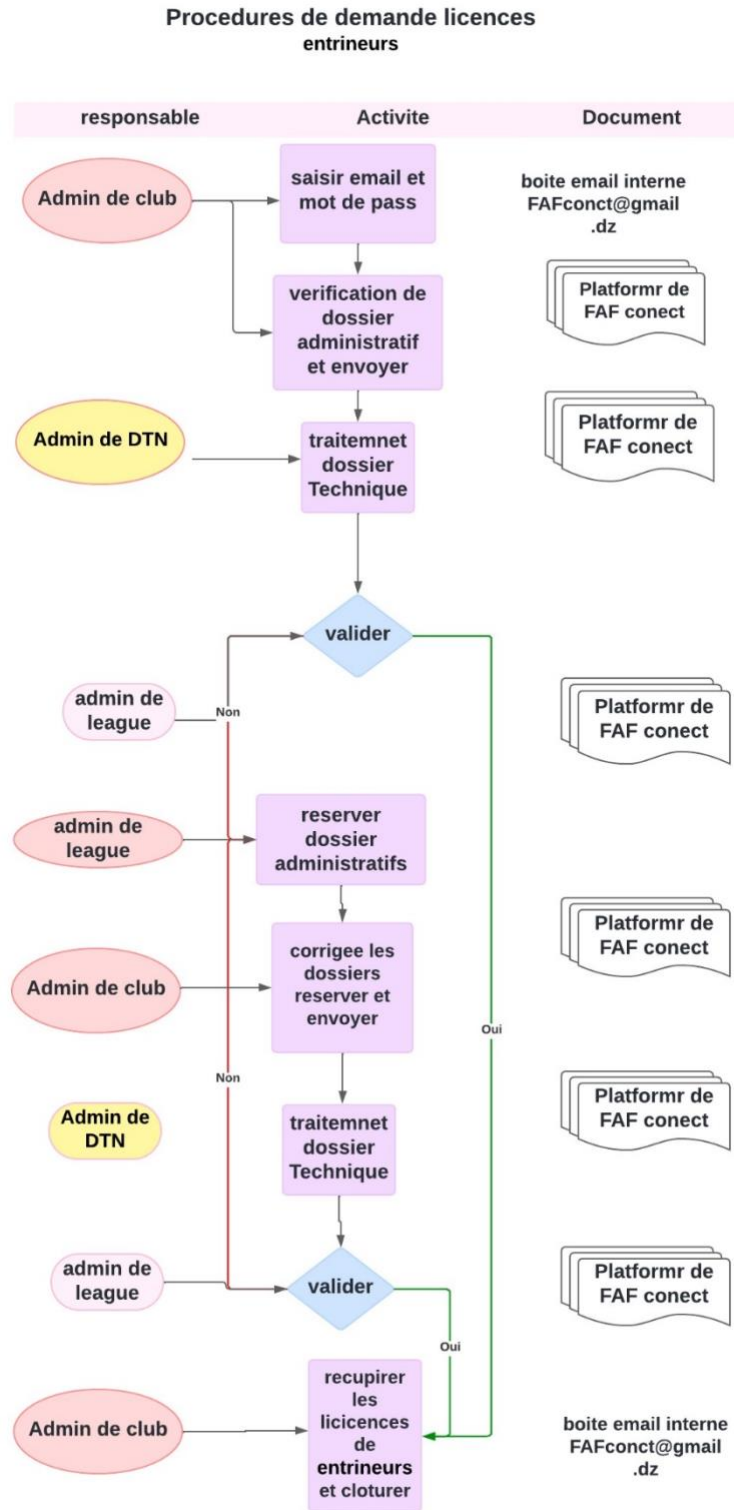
Procedures de demande licences
entrineurs

responsable

Activite

Document

Admin de club

saisir email et mot de pass

boite email interne FAFconct@gmail .dz

verification de dossier administratif et envoyer

Platformr de FAF conect

Admin de DTN

traitemnet dossier Technique

Platformr de FAF conect

valider

admin de league

Non

Platformr de FAF conect

admin de league

reserver dossier administratifs

Admin de club

corrigee les dossiers reserver et envoyer

Platformr de FAF conect

Oui

Non

Admin de DTN

traitemnet dossier Technique

Platformr de FAF conect

admin de league

valider

Platformr de FAF conect

Oui

Admin de club

recupirer les licicences de entrineurs et cloturer

boite email interne FAFconct@gmail .dz